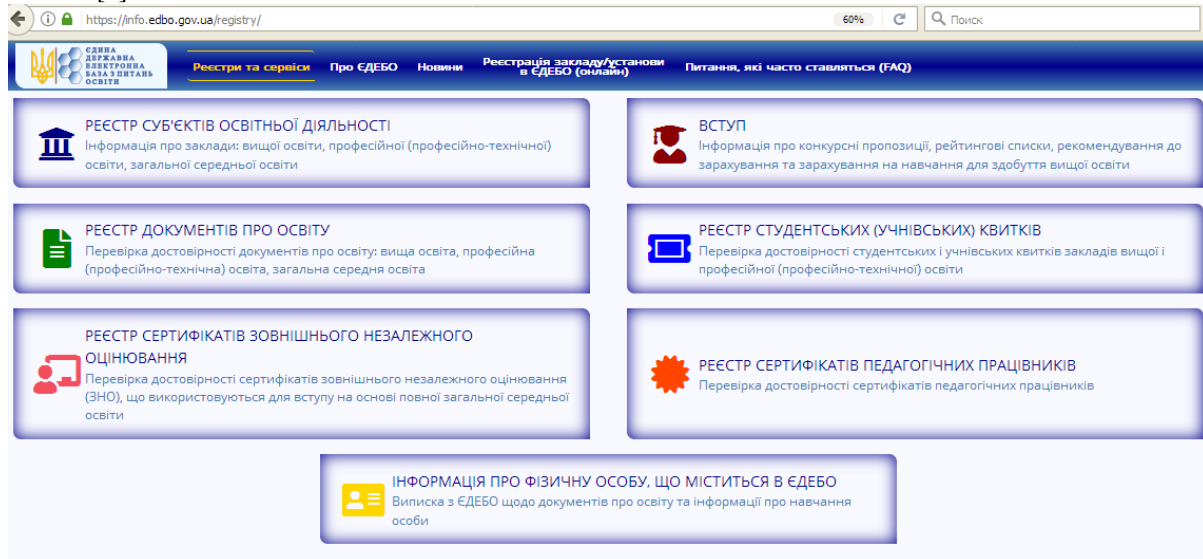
https://info.edbo.gov.ua/registry/

60%

Поиск

ЄДИНА ДЕРЖАВНА ЕЛЕКТРОННА БАЗА З ПИТАНЬ ОСВІТИ

Реєстри та сервіси

Про ЄДЕБО

Новини

Реєстрація закладу/установи в ЄДЕБО (онлайн)

Питання, які часто ставляться (FAQ)

РЕЄСТР СУБ'ЄКТІВ ОСВІТНЬОЇ ДІЯЛЬНОСТІ
Інформація про заклади: вищої освіти, професійної (професійно-технічної) освіти, загальної середньої освіти

ВСТУП
Інформація про конкурсні пропозиції, рейтингові списки, рекомендування до зарахування та зарахування на навчання для здобуття вищої освіти

РЕЄСТР ДОКУМЕНТІВ ПРО ОСВІТУ
Перевірка достовірності документів про освіту: вища освіта, професійна (професійно-технічна) освіта, загальна середня освіта

РЕЄСТР СТУДЕНТСЬКИХ (УЧНІВСЬКИХ) КВИТКІВ
Перевірка достовірності студентських і учнівських квитків закладів вищої і професійної (професійно-технічної) освіти

РЕЄСТР СЕРТИФІКАТІВ ЗОВНІШНЬОГО НЕЗАЛЕЖНОГО ОЦІНЮВАННЯ
Перевірка достовірності сертифікатів зовнішнього незалежного оцінювання (ЗНО), що використовуються для вступу на основі повної загальної середньої освіти

РЕЄСТР СЕРТИФІКАТІВ ПЕДАГОГІЧНИХ ПРАЦІВНИКІВ
Перевірка достовірності сертифікатів педагогічних працівників

ІНФОРМАЦІЯ ПРО ФІЗИЧНУ ОСОБУ, ЩО МІСТИТЬСЯ В ЄДЕБО
Виписка з ЄДЕБО щодо документів про освіту та інформації про навчання особи